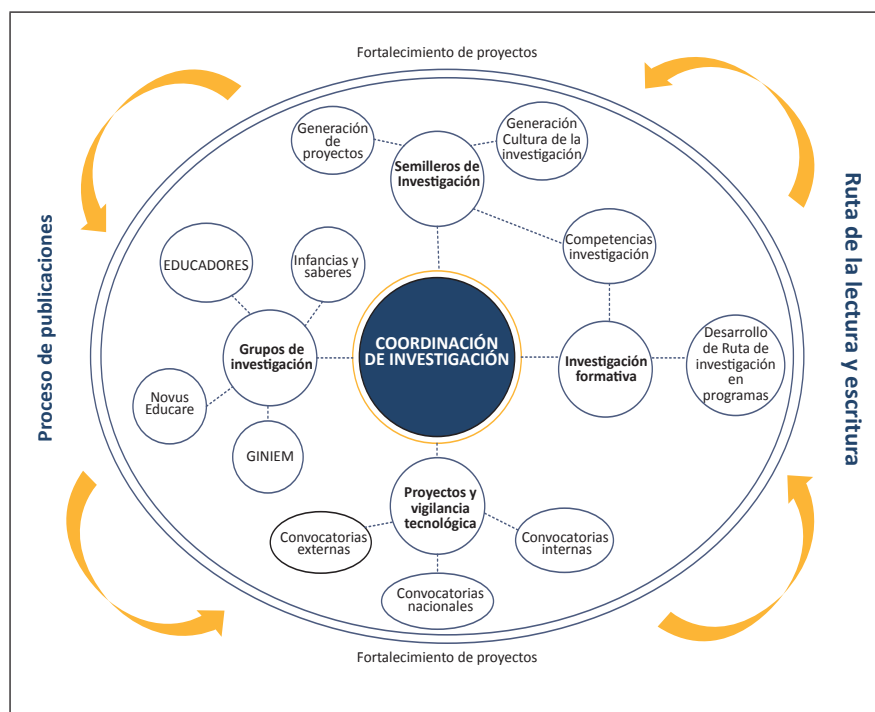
Fortalecimiento de proyectos

Proceso de publicaciones

Ruta de la lectura y escritura

Generación de proyectos

Semilleros de Investigación

Generación Cultura de la investigación

Competencias investigación

EDUCADORES

Infancias y saberes

Grupos de investigación

COORDINACIÓN DE INVESTIGACIÓN

Investigación formativa

Desarrollo de Ruta de investigación en programas

Novus Educare

GINIEM

Proyectos y vigilancia tecnológica

Convocatorias externas

Convocatorias internas

Convocatorias nacionales

Fortalecimiento de proyectos